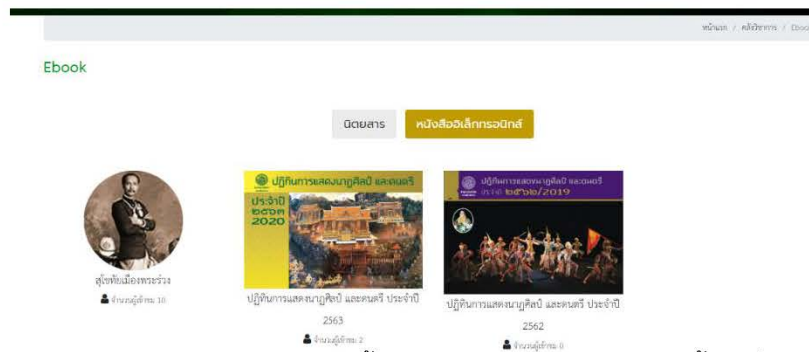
หน้าแรก / คลังวิชาการ / Ebook

Ebook

นิตยสาร หนังสืออิเล็กทรอนิกส์

ปฏิทินการแสดงนาฏศิลป์ และดนตรี ประจำปี ๒๕๖๓ 2020

ปฏิทินการแสดงนาฏศิลป์ และดนตรี ประจำปี ๒๕๖๒/2019

สุโขทัยเมืองพระร่วง
จำนวนผู้เข้าชม 10

ปฏิทินการแสดงนาฏศิลป์ และดนตรี ประจำปี 2563
จำนวนผู้เข้าชม 2

ปฏิทินการแสดงนาฏศิลป์ และดนตรี ประจำปี 2562
จำนวนผู้เข้าชม 0